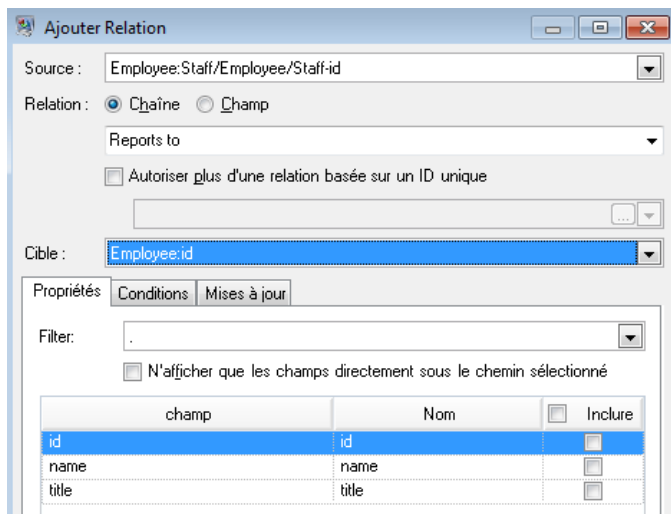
Ajouter Relation

Source : Employee:Staff/Employee/Staff-id

Relation : Chaîne Champ

Reports to

Autoriser plus d'une relation basée sur un ID unique

...

Cible : Employee:id

Propriétés | Conditions | Mises à jour

Filter: .

N'afficher que les champs directement sous le chemin sélectionné

| champ | Nom | Inclure |
|---|---|---|
| id | id | |
| name | name | |
| title | title | |